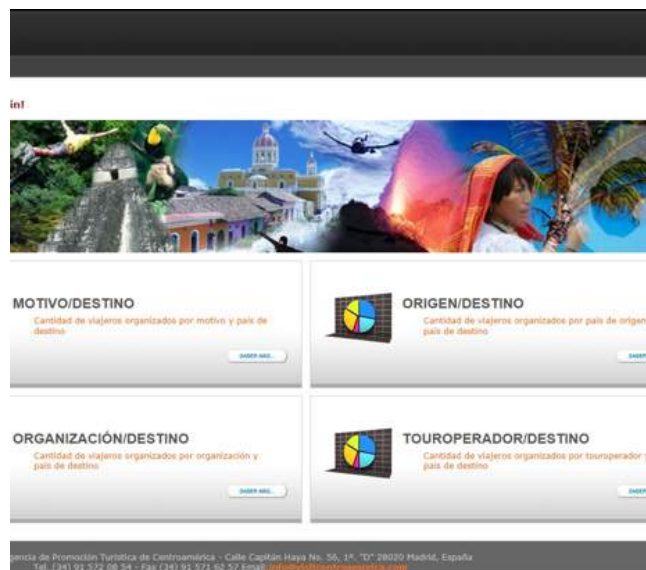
in!

MOTIVO/DESTINO

Cantidad de viajeros organizados por motivo y país de destino

SABER MÁS...

ORIGEN/DESTINO

Cantidad de viajeros organizados por país de origen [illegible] país de destino

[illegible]

ORGANIZACIÓN/DESTINO

Cantidad de viajeros organizados por organización y país de destino

SABER MÁS...

TOUROPERADOR/DESTINO

Cantidad de viajeros organizados por touroperador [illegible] país de destino

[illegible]

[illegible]encia de Promoción Turística de Centroamérica - Calle Capitán Haya No. 56, 1º. "D" 28020 Madrid, España
Tel. (34) 91 572 08 54 - Fax (34) 91 571 62 57 Email: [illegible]